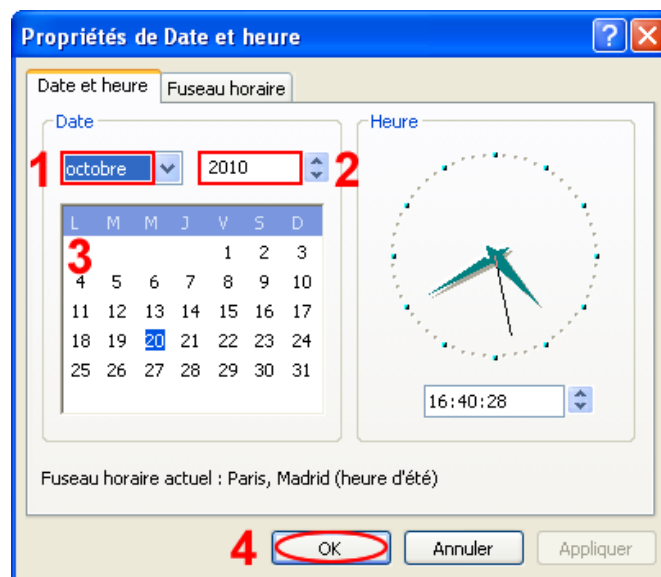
Propriétés de Date et heure

?

Date et heure | Fuseau horaire

Date

1 octobre

2010 2

| L | M | M | J | V | S | D |
|---|---|---|---|---|---|---|
| 3 | | | | 1 | 2 | 3 |
| 4 | 5 | 6 | 7 | 8 | 9 | 10 |
| 11 | 12 | 13 | 14 | 15 | 16 | 17 |
| 18 | 19 | 20 | 21 | 22 | 23 | 24 |
| 25 | 26 | 27 | 28 | 29 | 30 | 31 |

Heure

16:40:28

Fuseau horaire actuel : Paris, Madrid (heure d'été)

4 OK

Annuler

Appliquer